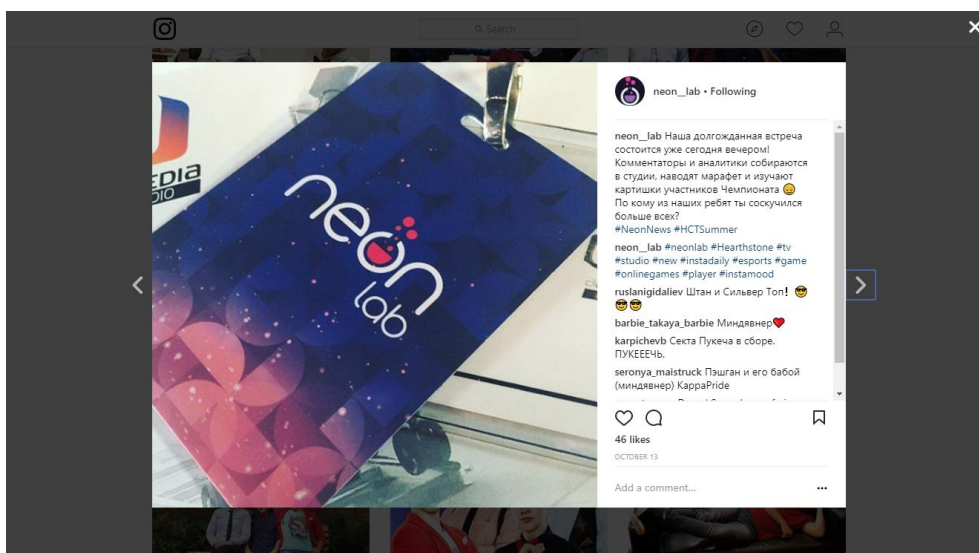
Search

EDIA
DIO

neon
lab

neon__lab • Following

neon__lab Наша долгожданная встреча состоится уже сегодня вечером! Комментаторы и аналитики собираются в студии, наводят марафет и изучают картишки участников Чемпионата 😀 По кому из наших ребят ты соскучился больше всех? #NeonNews #HCTSummer

neon__lab #neonlab #Hearthstone #tv #studio #new #instadaily #esports #game #onlinegames #player #instamood

ruslanigidaliev Штан и Сильвер Топ! 😎😎😎

barbie_takaya_barbie Миндявнер❤️

karpichevb Секта Пукеча в сборе. ПУКЕЕЕЧЬ.

seronya_maistruck Пэшган и его бабой (миндявнер) KappaPride

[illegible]

46 likes

OCTOBER 13

Add a comment...

...